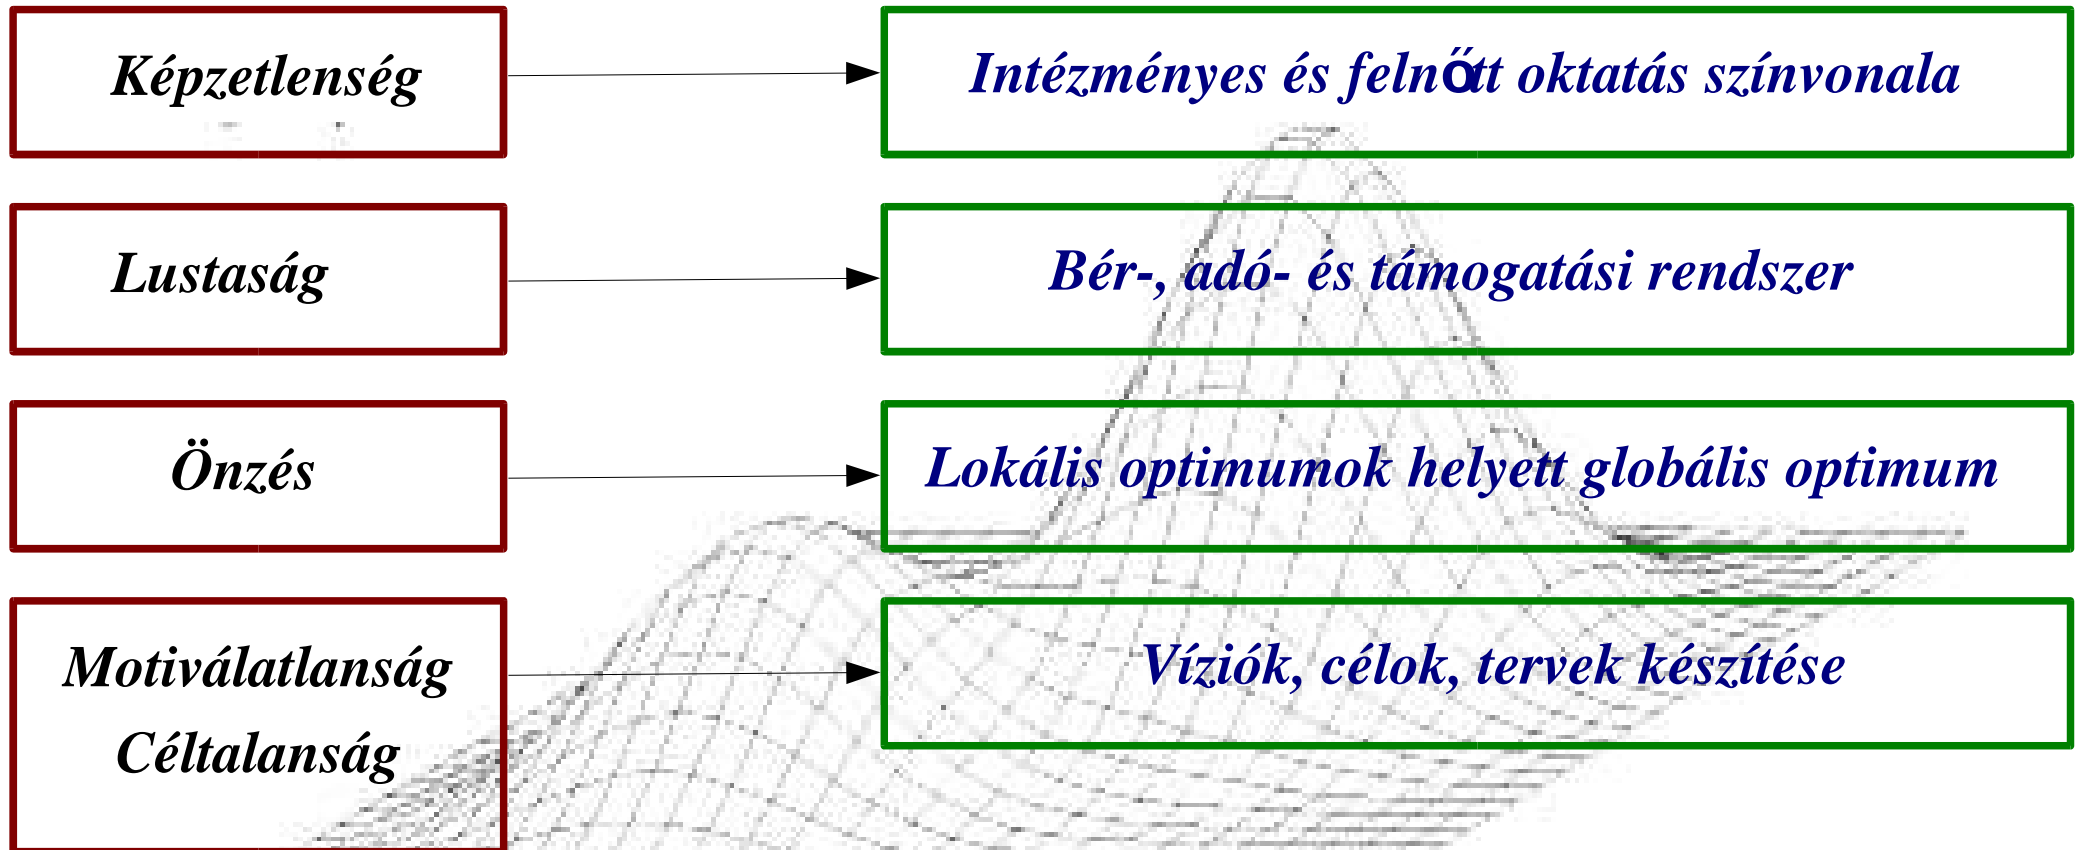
Képzetlenség

Intézményes és felnőtt oktatás színvonala

Lustaság

Bér-, adó- és támogatási rendszer

Önzés

Lokális optimumok helyett globális optimum

Motiválatlanság
Céltalanság

Víziók, célok, tervek készítése